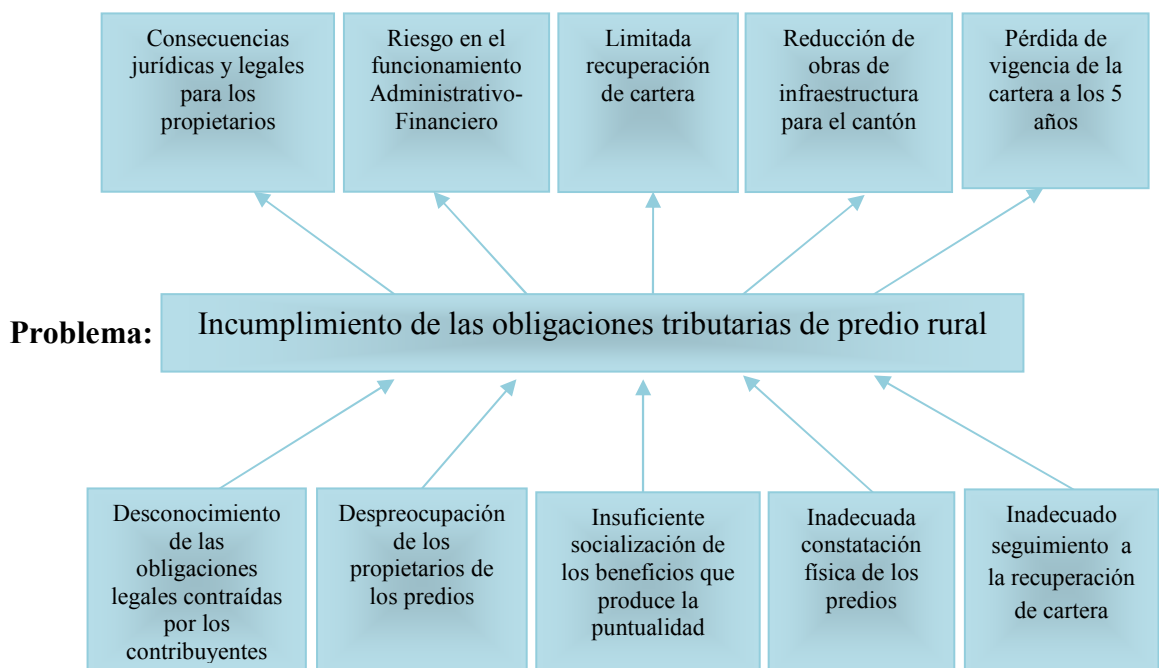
Consecuencias jurídicas y legales para los propietarios

Riesgo en el funcionamiento Administrativo-Financiero

Limitada recuperación de cartera

Reducción de obras de infraestructura para el cantón

Pérdida de vigencia de la cartera a los 5 años

Problema: Incumplimiento de las obligaciones tributarias de predio rural

Desconocimiento de las obligaciones legales contraídas por los contribuyentes

Despreocupación de los propietarios de los predios

Insuficiente socialización de los beneficios que produce la puntualidad

Inadecuada constatación física de los predios

Inadecuado seguimiento a la recuperación de cartera